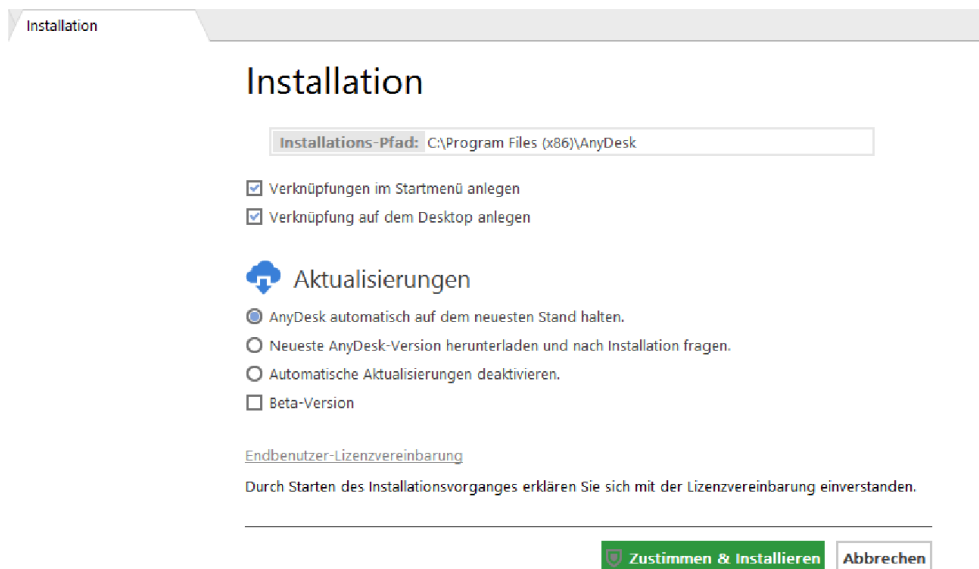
Installation

Installation

Installations-Pfad: C:\Program Files (x86)\AnyDesk

☑ Verknüpfungen im Startmenü anlegen
☑ Verknüpfung auf dem Desktop anlegen

Aktualisierungen

◉ AnyDesk automatisch auf dem neuesten Stand halten.
○ Neueste AnyDesk-Version herunterladen und nach Installation fragen.
○ Automatische Aktualisierungen deaktivieren.
☐ Beta-Version

Endbenutzer-Lizenzvereinbarung

Durch Starten des Installationsvorganges erklären Sie sich mit der Lizenzvereinbarung einverstanden.

Zustimmen & Installieren

Abbrechen